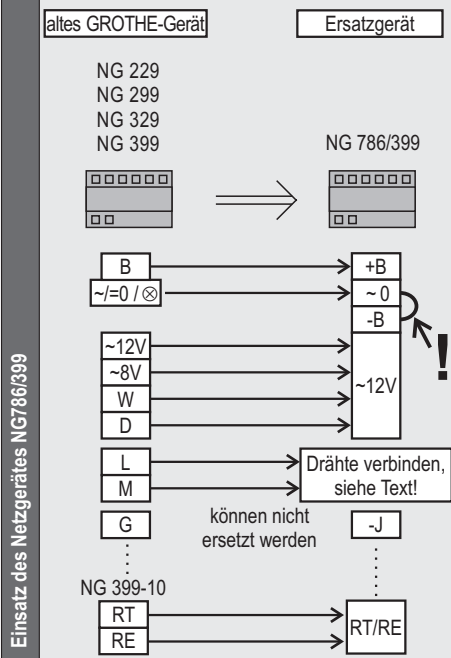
Einsatz des Netzgerätes NG786/399

altes GROTHE-Gerät

Ersatzgerät

NG 229
NG 299
NG 329
NG 399

NG 786/399

B

~/=0 / ⊗

+B

~ 0

-B

!

~12V

~8V

W

D

~12V

L

M

Drähte verbinden, siehe Text!

G

können nicht ersetzt werden

-J

NG 399-10

RT

RE

RT/RE